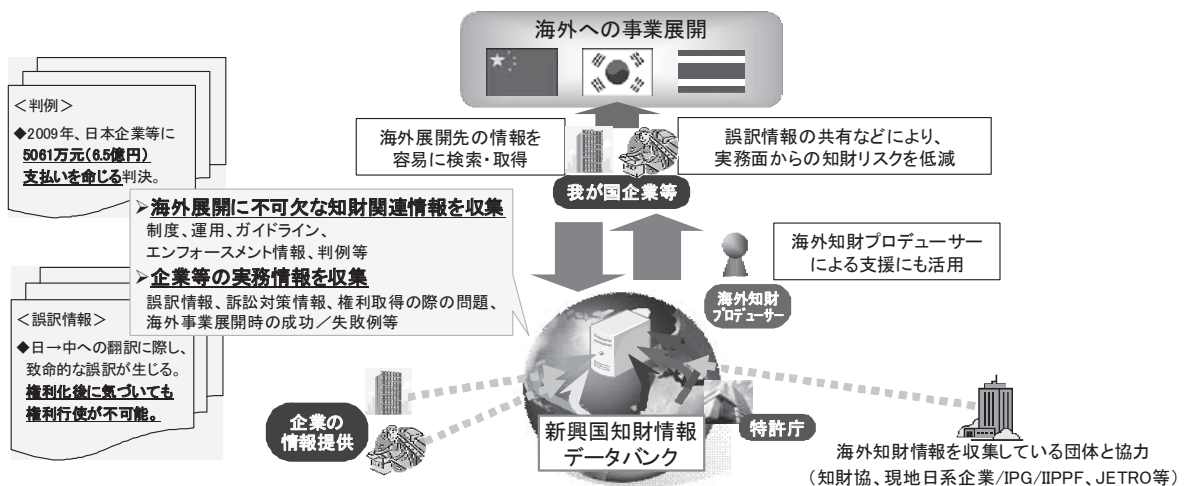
海外への事業展開

海外展開先の情報を容易に検索・取得

誤訳情報の共有などにより、実務面からの知財リスクを低減

我が国企業等

<判例>
◆2009年、日本企業等に5061万元(6.5億円)支払いを命じる判決。

➤海外展開に不可欠な知財関連情報を収集
制度、運用、ガイドライン、エンフォースメント情報、判例等
➤企業等の実務情報を収集
誤訳情報、訴訟対策情報、権利取得の際の問題、海外事業展開時の成功/失敗例等

海外知財プロデューサーによる支援にも活用

海外知財プロデューサー

<誤訳情報>
◆日→中への翻訳に際し、致命的な誤訳が生じる。権利化後に気づいても権利行使が不可能。

企業の情報提供

新興国知財情報データバンク

特許庁

海外知財情報を収集している団体と協力
(知財協、現地日系企業/IPG/IIPPF、JETRO等)